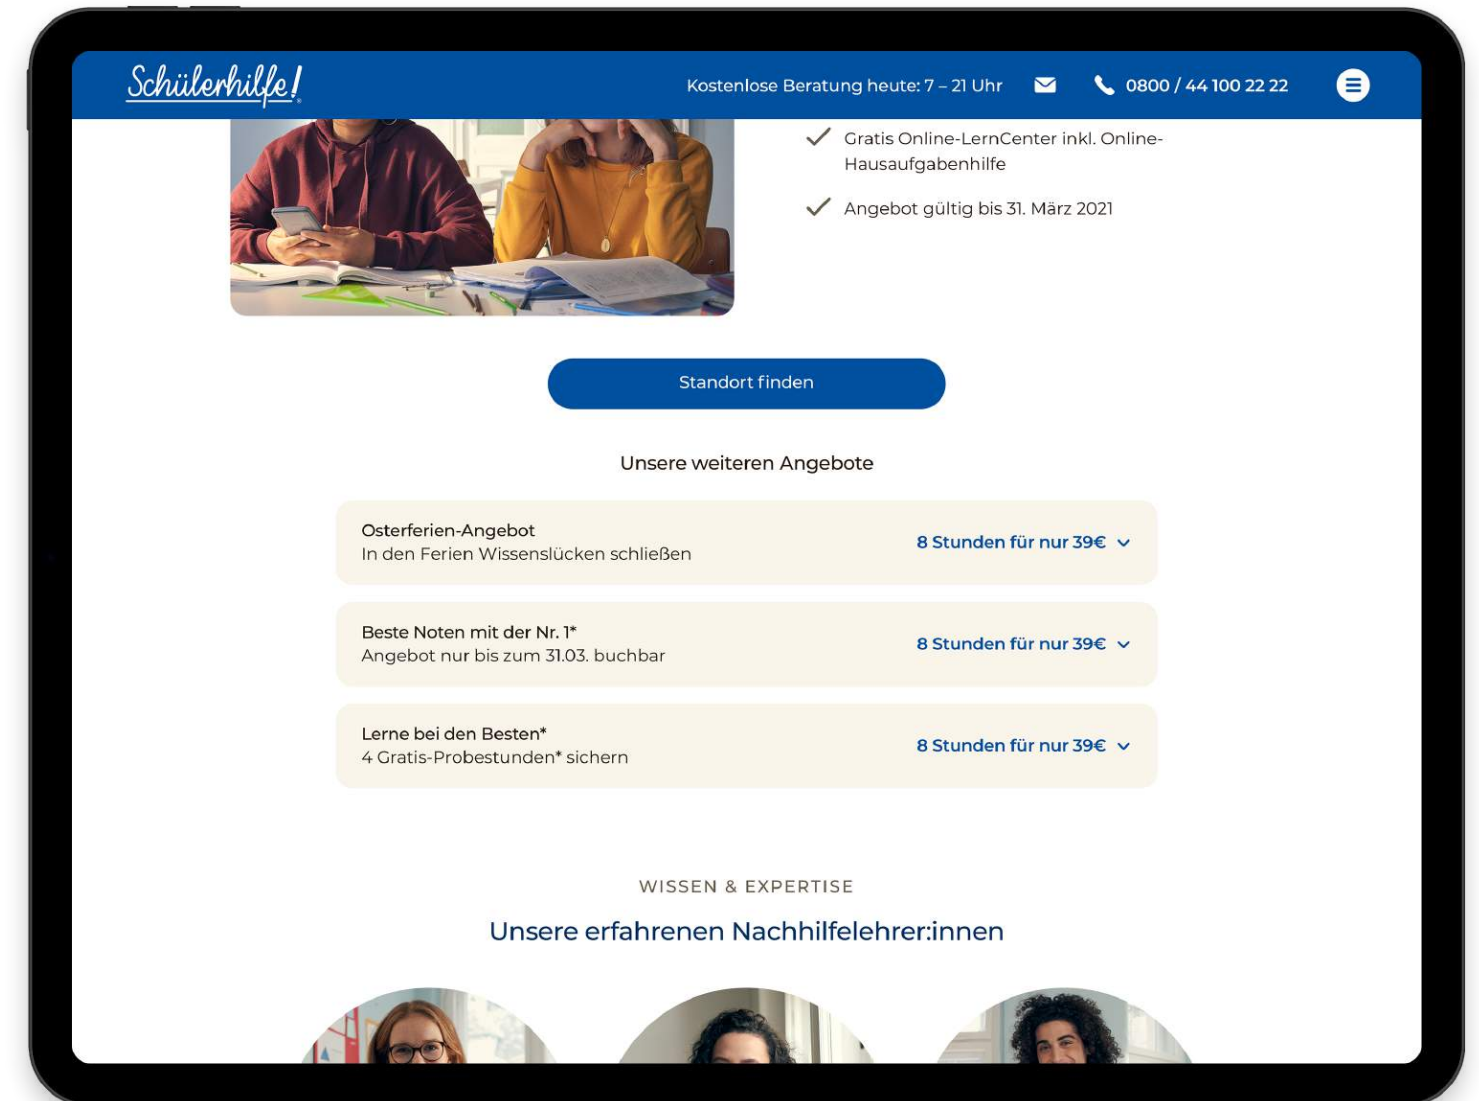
Schülerhilfe!

Kostenlose Beratung heute: 7 – 21 Uhr

0800 / 44 100 22 22

Gratis Online-LernCenter inkl. Online-Hausaufgabenhilfe

Angebot gültig bis 31. März 2021

Standort finden

Unsere weiteren Angebote

Osterferien-Angebot
In den Ferien Wissenslücken schließen

8 Stunden für nur 39€

Beste Noten mit der Nr. 1*
Angebot nur bis zum 31.03. buchbar

8 Stunden für nur 39€

Lerne bei den Besten*
4 Gratis-Probestunden* sichern

8 Stunden für nur 39€

WISSEN & EXPERTISE

Unsere erfahrenen Nachhilfelehrer:innen